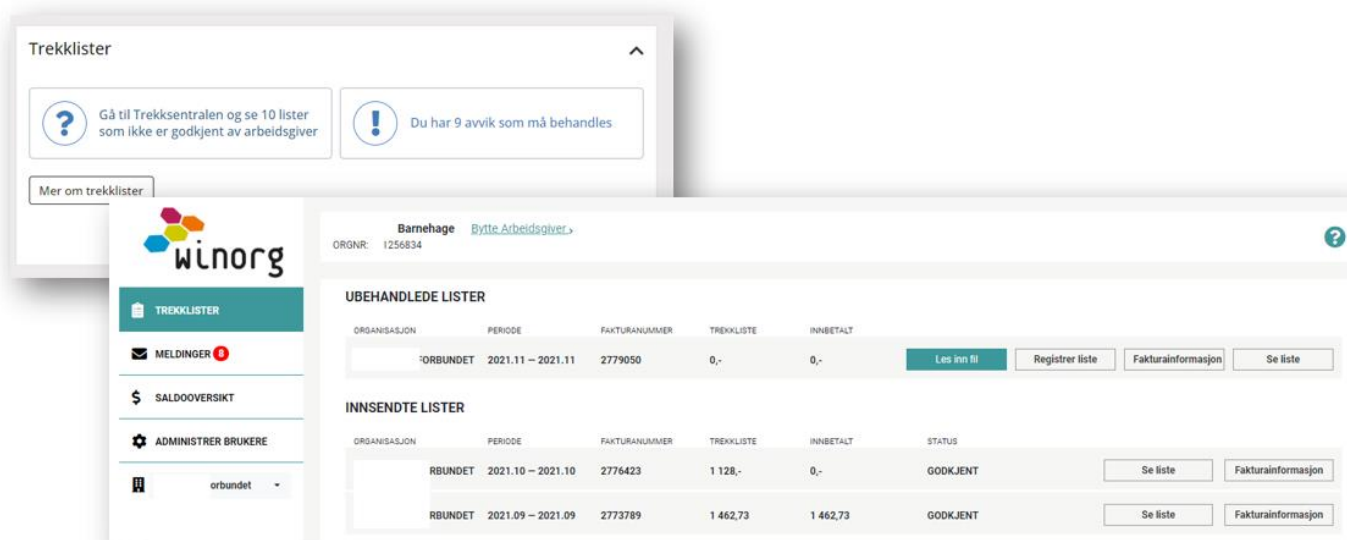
Trekklister

Gå til Trekksentralen og se 10 lister som ikke er godkjent av arbeidsgiver

Du har 9 avvik som må behandles

Mer om trekklister

winorg

Barnehage Bytte Arbeidsgiver ›
ORGNR: 1256834

TREKKLISTER
MELDINGER 8
SALDOOVERSIKT
ADMINISTRER BRUKERE
orbundet

UBEHANDLEDE LISTER

| ORGANISASJON | PERIODE | FAKTURANUMMER | TREKKLISTE | INNBETALT | | | | |
|---|---|---|---|---|---|---|---|---|
| FORBUNDET | 2021.11 – 2021.11 | 2779050 | 0,- | 0,- | Les inn fil | Registrer liste | Fakturainformasjon | Se liste |

INNSENDTE LISTER

| ORGANISASJON | PERIODE | FAKTURANUMMER | TREKKLISTE | INNBETALT | STATUS | | |
|---|---|---|---|---|---|---|---|
| RBUNDET | 2021.10 – 2021.10 | 2776423 | 1 128,- | 0,- | GODKJENT | Se liste | Fakturainformasjon |
| RBUNDET | 2021.09 – 2021.09 | 2773789 | 1 462,73 | 1 462,73 | GODKJENT | Se liste | Fakturainformasjon |